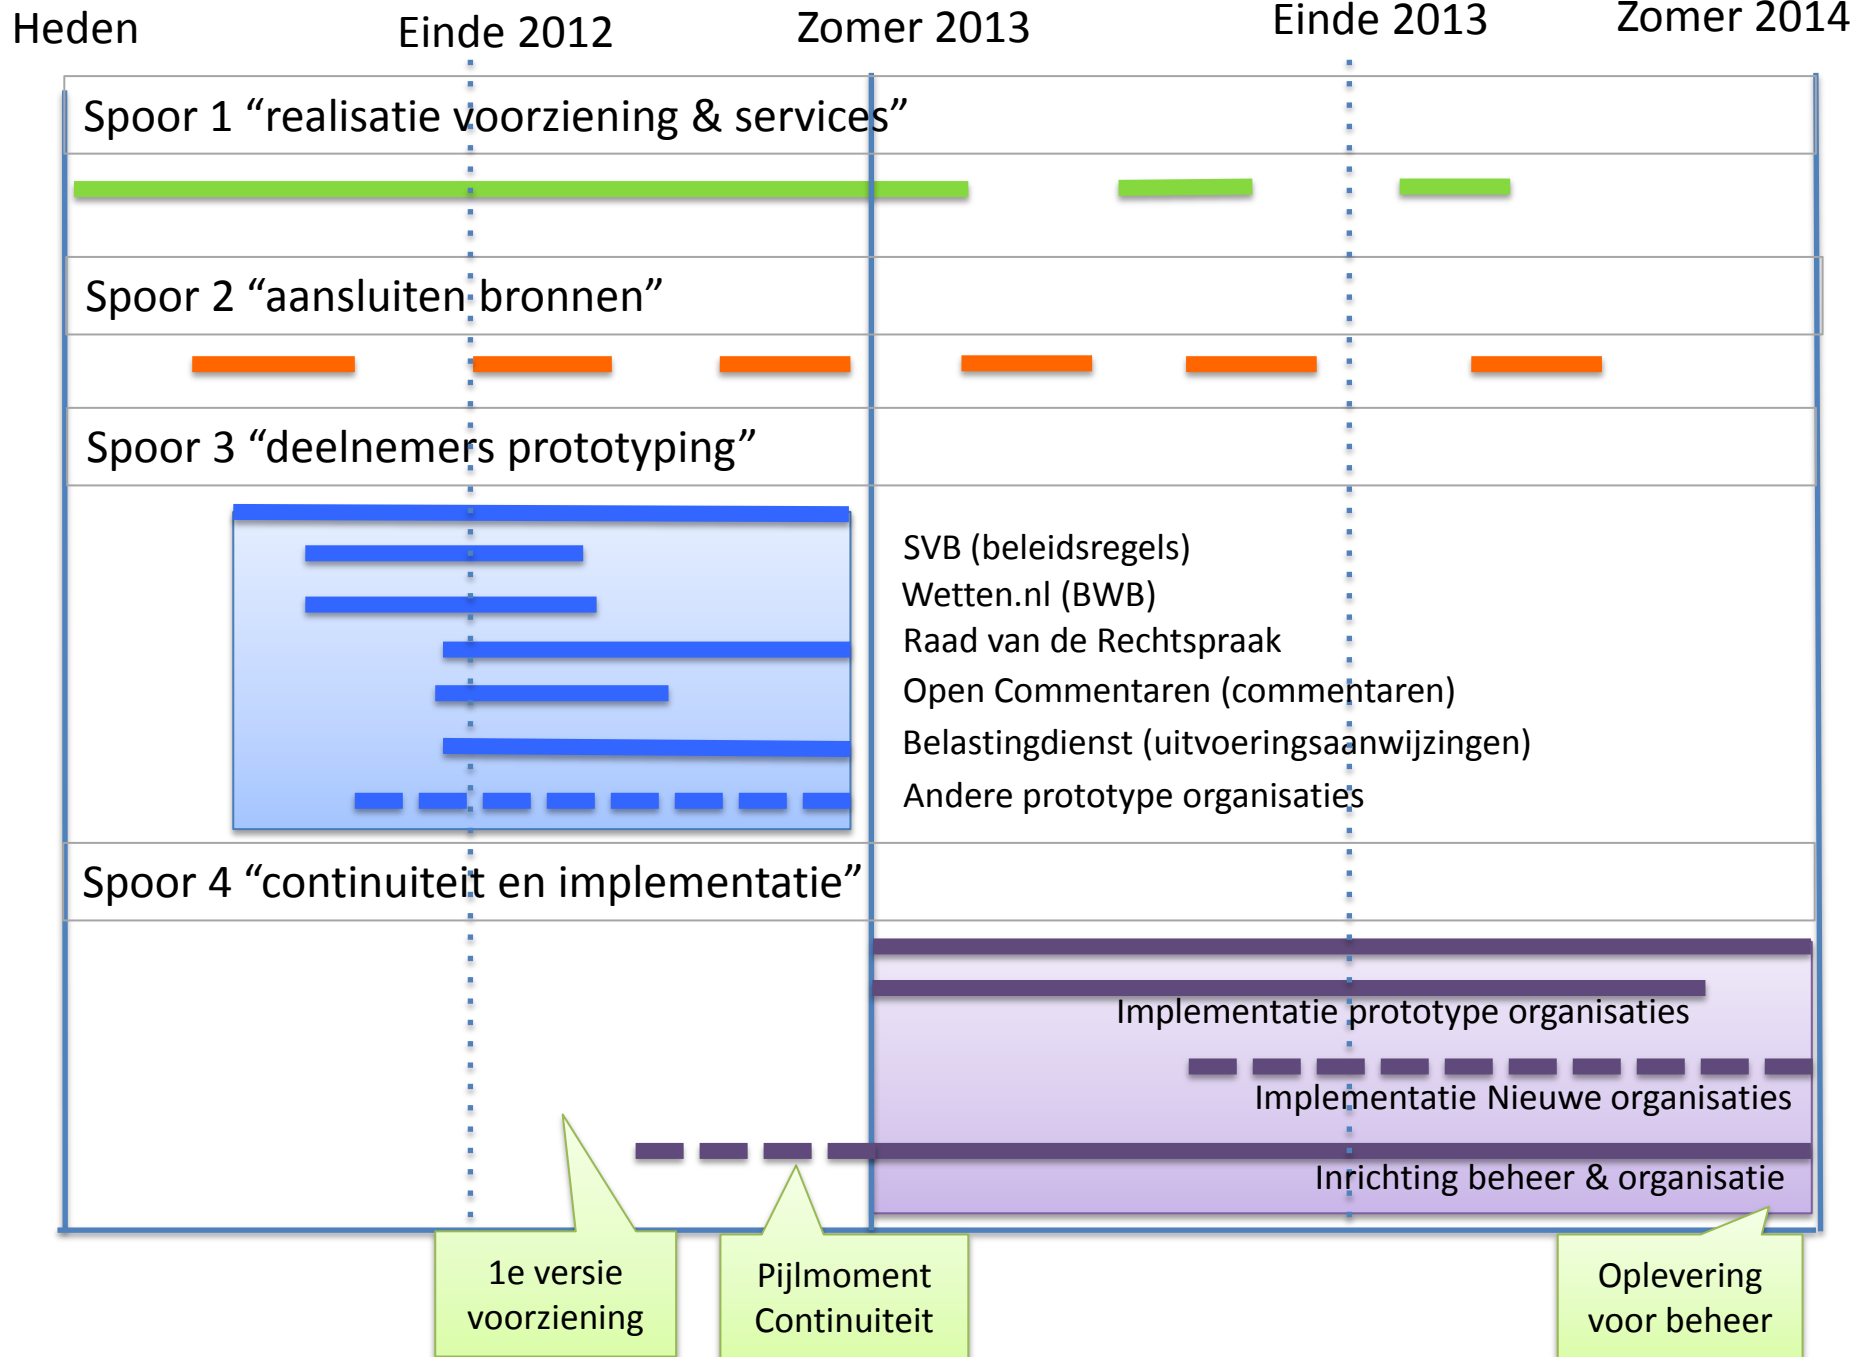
Heden

Einde 2012

Zomer 2013

Einde 2013

Zomer 2014

Spoor 1 “realisatie voorziening & services”

Spoor 2 “aansluiten bronnen”

Spoor 3 “deelnemers prototyping”

SVB (beleidsregels)
Wetten.nl (BWB)
Raad van de Rechtspraak
Open Commentaren (commentaren)
Belastingdienst (uitvoeringsaanwijzingen)
Andere prototype organisaties

Spoor 4 “continuiteit en implementatie”

Implementatie prototype organisaties

Implementatie Nieuwe organisaties

Inrichting beheer & organisatie

1e versie voorziening

Pijlmoment Continuiteit

Oplevering voor beheer